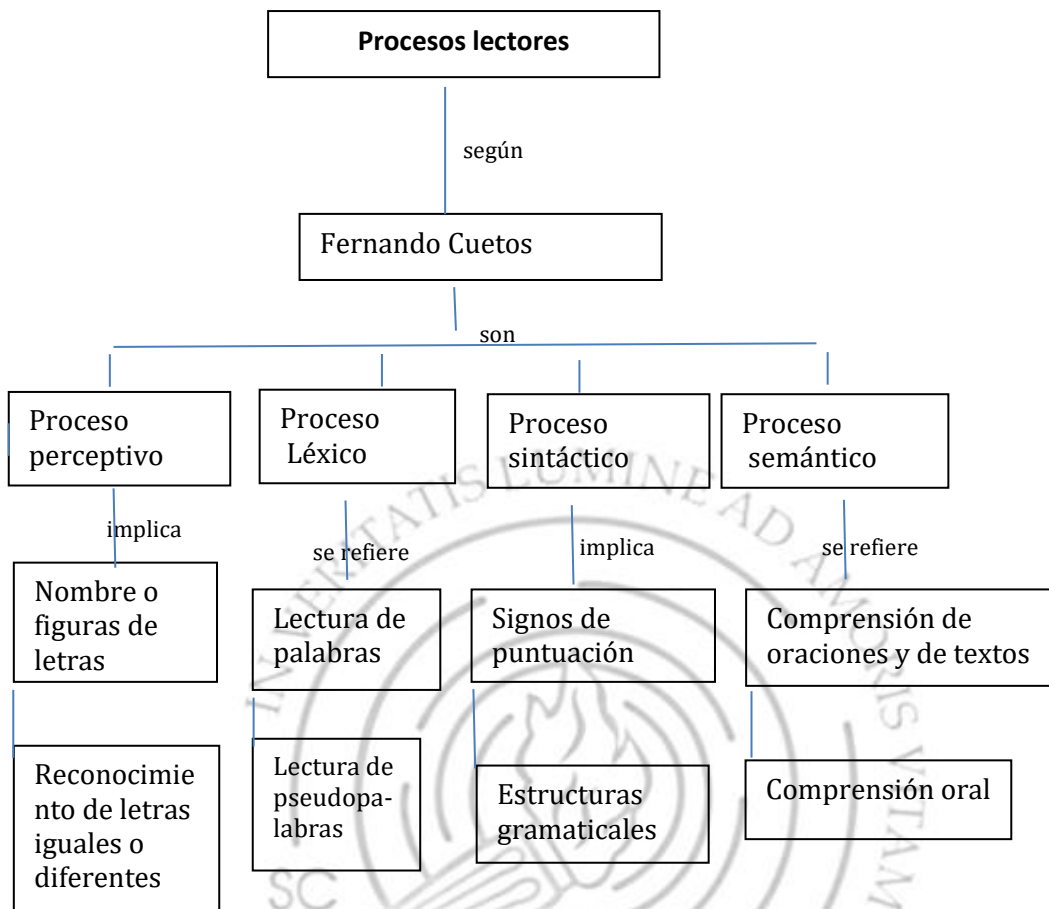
Procesos lectores

según

Fernando Cuetos

son

Proceso perceptivo

implica

Nombre o figuras de letras

Reconocimiento de letras iguales o diferentes

Proceso Léxico

se refiere

Lectura de palabras

Lectura de pseudopalabras

Proceso sintáctico

implica

Signos de puntuación

Estructuras gramaticales

Proceso semántico

se refiere

Comprensión de oraciones y de textos

Comprensión oral

IN VERITATIS LUMINE AD AMORIS VITAM

SC